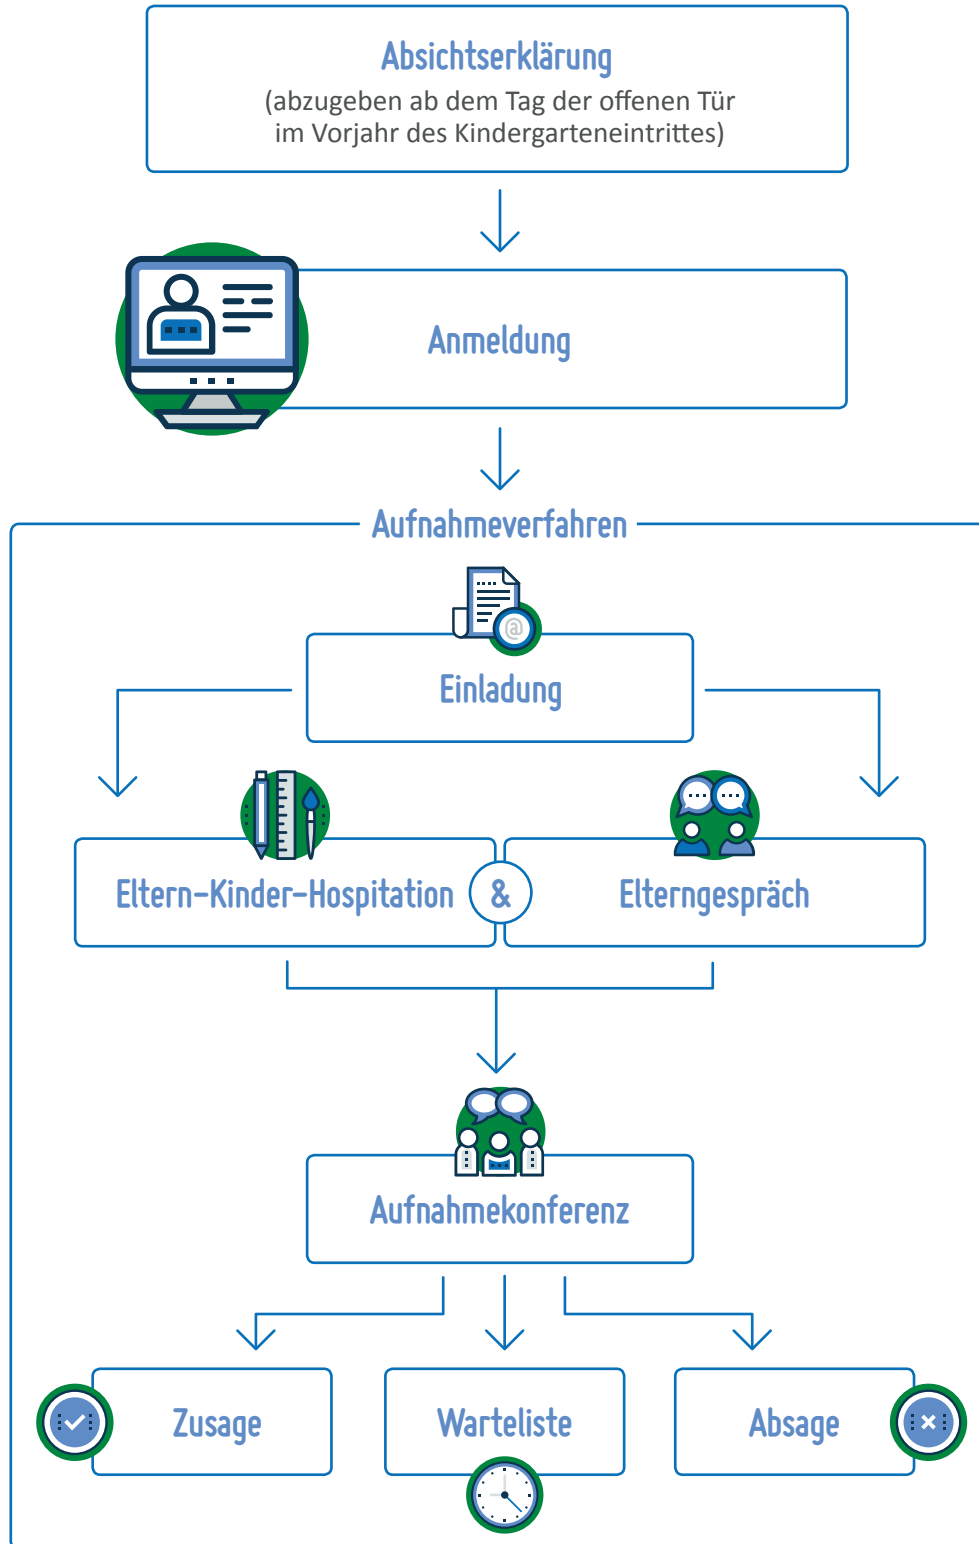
Absichtserklärung
(abzugeben ab dem Tag der offenen Tür im Vorjahr des Kindergarteneintrittes)

Anmeldung

Aufnahmeverfahren

Einladung

Eltern-Kinder-Hospitation & Elterngespräch

Aufnahmekonferenz

Zusage

Warteliste

Absage